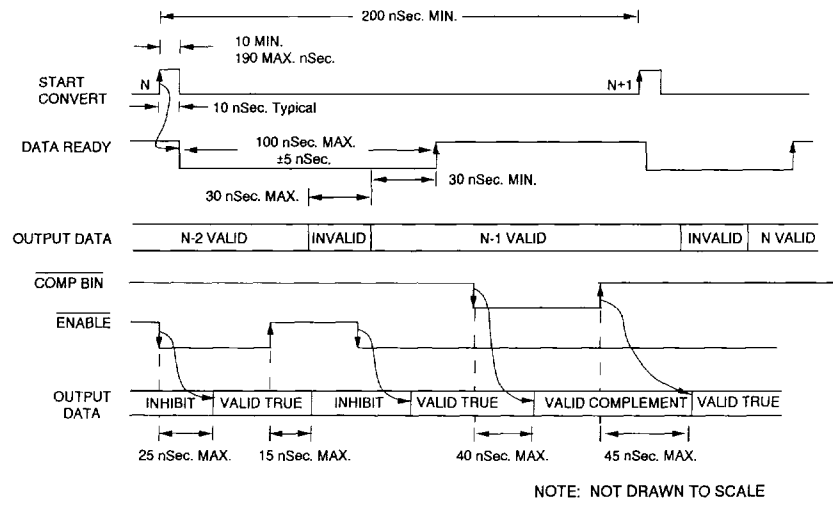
200 nSec. MIN.

10 MIN.
190 MAX. nSec.

START CONVERT

N

N+1

10 nSec. Typical

DATA READY

100 nSec. MAX.
±5 nSec.

30 nSec. MAX.

30 nSec. MIN.

OUTPUT DATA

| N-2 VALID | INVALID | N-1 VALID | INVALID | N VALID |
|---|---|---|---|---|

$\overline{\text{COMP BIN}}$

$\overline{\text{ENABLE}}$

OUTPUT DATA

| INHIBIT | VALID TRUE | INHIBIT | VALID TRUE | VALID COMPLEMENT | VALID TRUE |
|---|---|---|---|---|---|

25 nSec. MAX.

15 nSec. MAX.

40 nSec. MAX.

45 nSec. MAX.

NOTE: NOT DRAWN TO SCALE